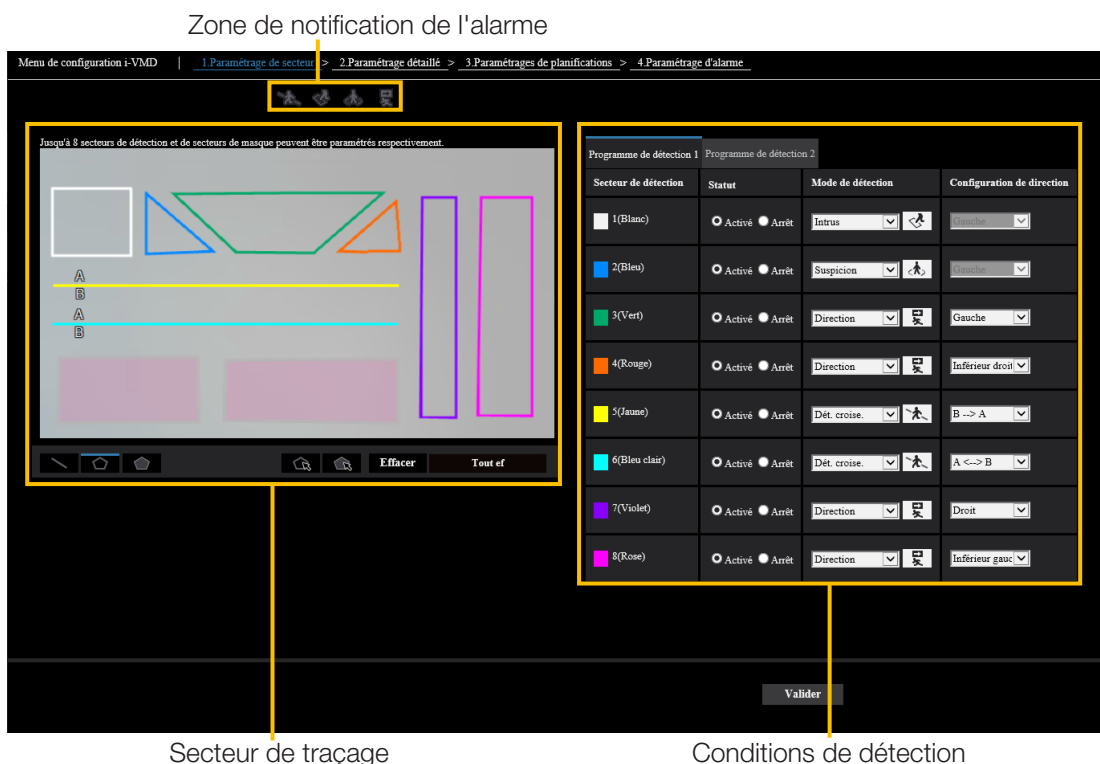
Zone de notification de l'alarme

Menu de configuration i-VMD | 1.Paramétrage de secteur > 2.Paramétrage détaillé > 3.Paramétrages de planifications > 4.Paramétrage d'alarme

Jusqu'à 8 secteurs de détection et de secteurs de masque peuvent être paramétrés respectivement.

A
B
A
B

Effacer
Tout ef

Programme de détection 1 | Programme de détection 2

| Secteur de détection | Statut | Mode de détection | Configuration de direction |
|---|---|---|---|
| 1(Blanc) | Activé Arrêt | Intrus | Gauche |
| 2(Bleu) | Activé Arrêt | Suspicion | Gauche |
| 3(Vert) | Activé Arrêt | Direction | Gauche |
| 4(Rouge) | Activé Arrêt | Direction | Inférieur droit |
| 5(Jaune) | Activé Arrêt | Dét. croise. | B --> A |
| 6(Bleu clair) | Activé Arrêt | Dét. croise. | A <--> B |
| 7(Violet) | Activé Arrêt | Direction | Droit |
| 8(Rose) | Activé Arrêt | Direction | Inférieur gauc |

Valider

Secteur de traçage
Conditions de détection